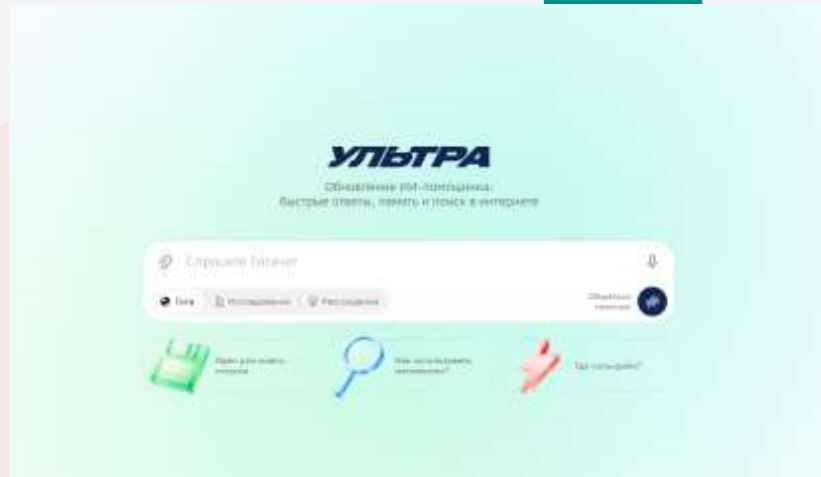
УЛЬТРА

Обновление ИИ-помощника:
быстрые ответы, память и поиск в интернете

Спросите ГигаЧат

Гига | Исследование | Рассуждение

Обычный помощник

Идеи для нового покупки

Как использовать математику?

Где гулять днём?